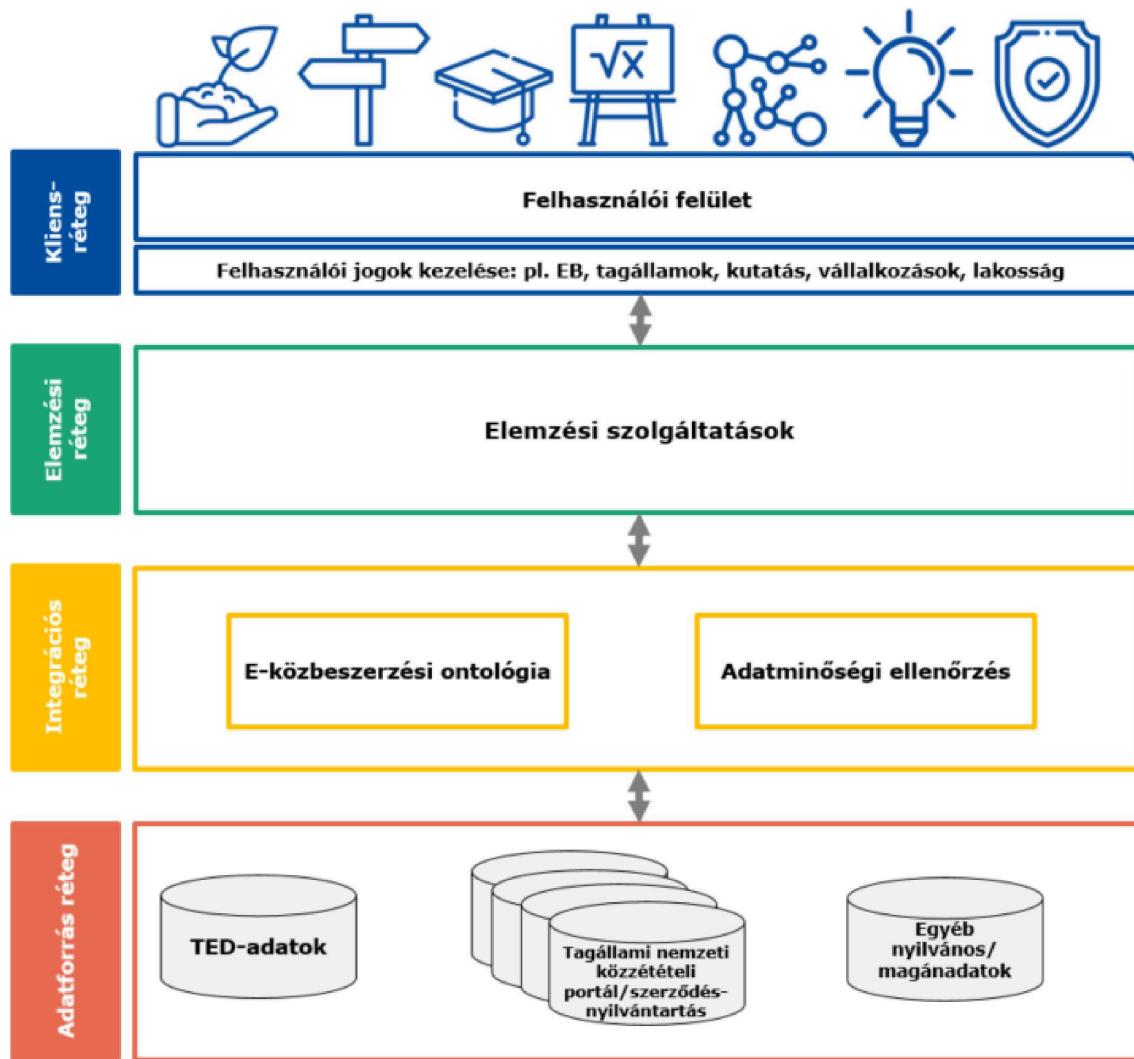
$\sqrt{x}$

Kliens-réteg

Felhasználói felület

Felhasználói jogok kezelése: pl. EB, tagállamok, kutatás, vállalkozások, lakosság

Elemzési réteg

Elemzési szolgáltatások

Integrációs réteg

E-közbeszerzési ontológia

Adatminőségi ellenőrzés

Adatforrás réteg

TED-adatok

Tagállami nemzeti közzétételi portál/szerződés-nyilvántartás

Egyéb nyilvános/ magánadatok